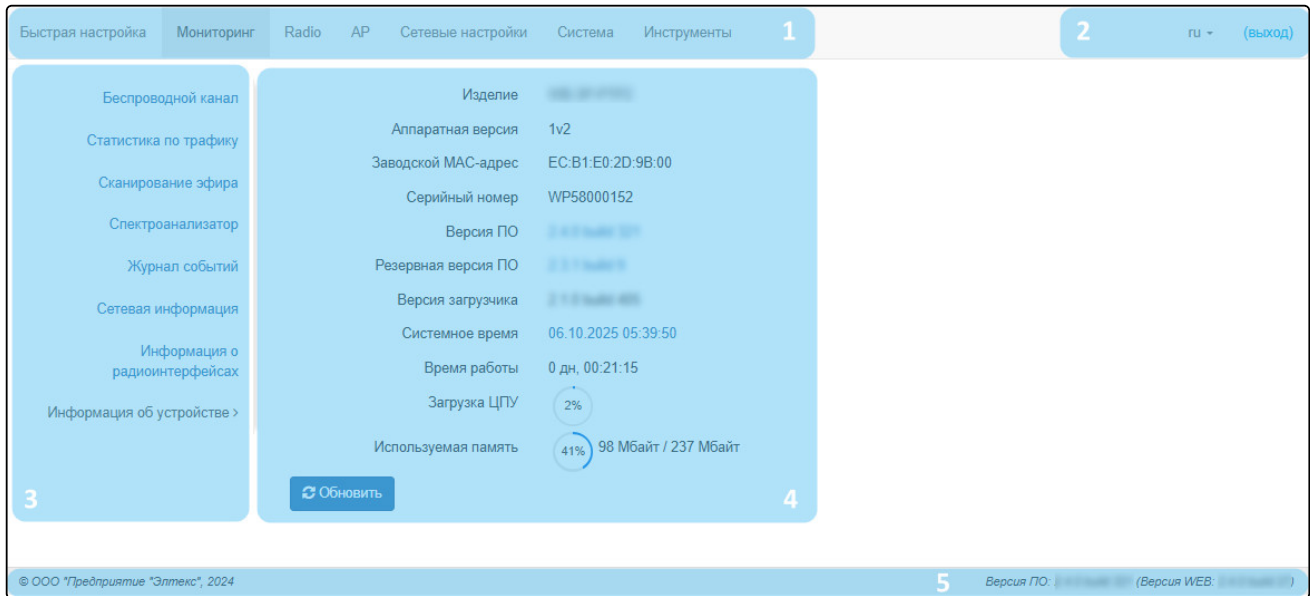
Быстрая настройка Мониторинг Radio AP Сетевые настройки Система Инструменты 1

2 ru (выход)

Беспроводной канал
Статистика по трафику
Сканирование эфира
Спектроанализатор
Журнал событий
Сетевая информация
Информация о радиоинтерфейсах
Информация об устройстве ›
3

| | |
|---|---|
| Изделие | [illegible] |
| Аппаратная версия | 1v2 |
| Заводской MAC-адрес | EC:B1:E0:2D:9B:00 |
| Серийный номер | WP58000152 |
| Версия ПО | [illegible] |
| Резервная версия ПО | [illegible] |
| Версия загрузчика | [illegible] |
| Системное время | 06.10.2025 05:39:50 |
| Время работы | 0 дн, 00:21:15 |
| Загрузка ЦПУ | 2% |
| Используемая память | 41% 98 Мбайт / 237 Мбайт |

Обновить
4

© ООО "Предприятие "Элтекс", 2024
5 Версия ПО: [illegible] (Версия WEB: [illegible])